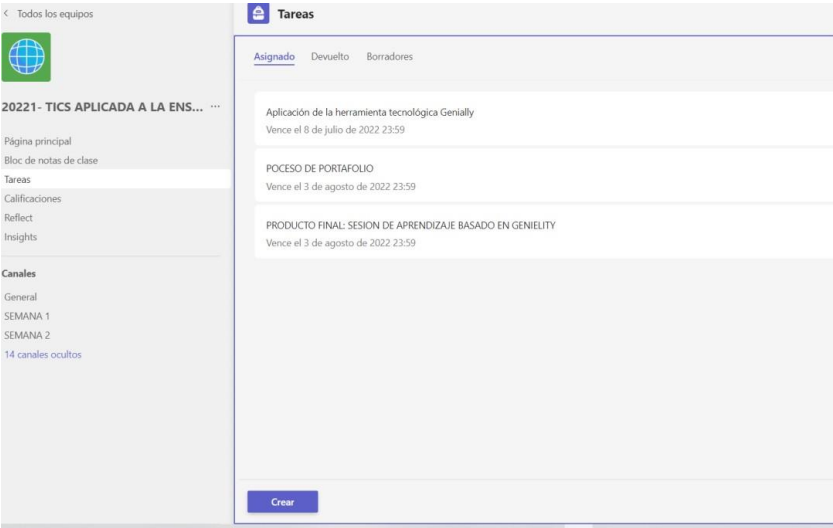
< Todos los equipos

20221- TICS APLICADA A LA ENS... ···

Página principal
Bloc de notas de clase
Tareas
Calificaciones
Reflect
Insights

Canales
General
SEMANA 1
SEMANA 2
14 canales ocultos

Tareas

Asignado Devuelto Borradores

Aplicación de la herramienta tecnológica Genially
Vence el 8 de julio de 2022 23:59

POCESO DE PORTAFOLIO
Vence el 3 de agosto de 2022 23:59

PRODUCTO FINAL: SESION DE APRENDIZAJE BASADO EN GENIELITY
Vence el 3 de agosto de 2022 23:59

Crear